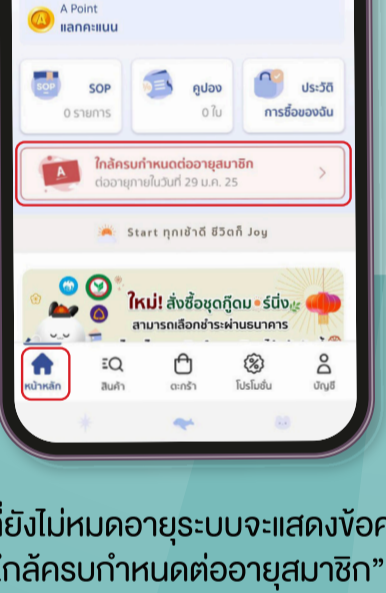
A Point
แลกคะแนน

SOP
0 รายการ

คูปอง
0 ใบ

ประวัติ
การซื้อของฉัน

ใกล้ครบกำหนดต่ออายุสมาชิก
ต่ออายุภายในวันที่ 29 ม.ค. 25

Start ทุกเช้าดี ชีวิตก็ Joy

ใหม่! สั่งซื้อชุดกู๊ดม•ร์นิ่ง
สามารถเลือกชำระผ่านธนาคาร

หน้าหลัก
สินค้า
ตะกร้า
โปรโมชั่น
บัญชี

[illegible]ยังไม่หมดอายุระบบจะแสดงข้อค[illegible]
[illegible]ใกล้ครบกำหนดต่ออายุสมาชิก”